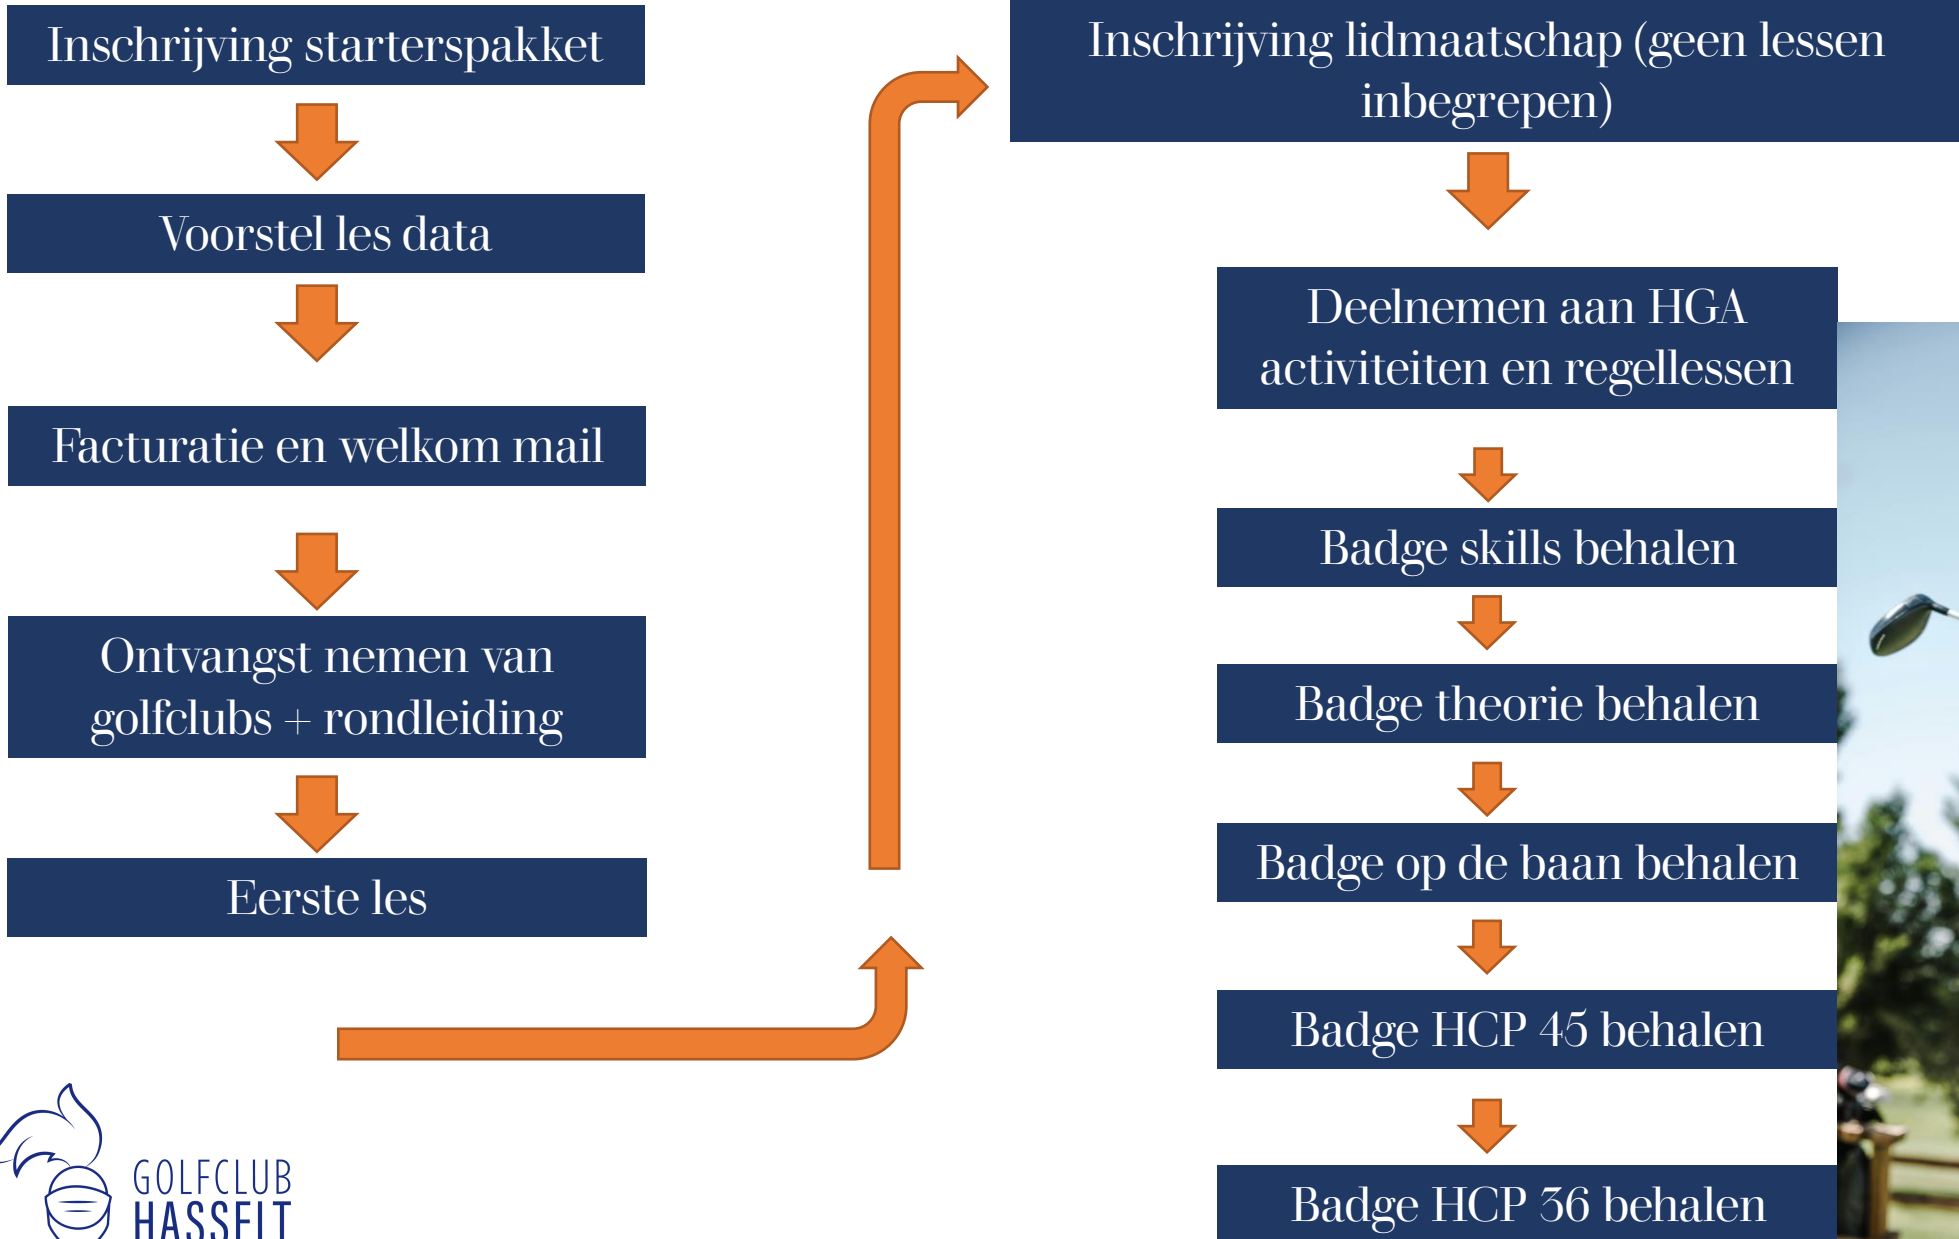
Inschrijving starterspakket

Voorstel les data

Facturatie en welkom mail

Ontvangst nemen van golfclubs + rondleiding

Eerste les

Inschrijving lidmaatschap (geen lessen inbegrepen)

Deelnemen aan HGA activiteiten en regellessen

Badge skills behalen

Badge theorie behalen

Badge op de baan behalen

Badge HCP 45 behalen

Badge HCP 36 behalen

GOLFCLUB HASSELT